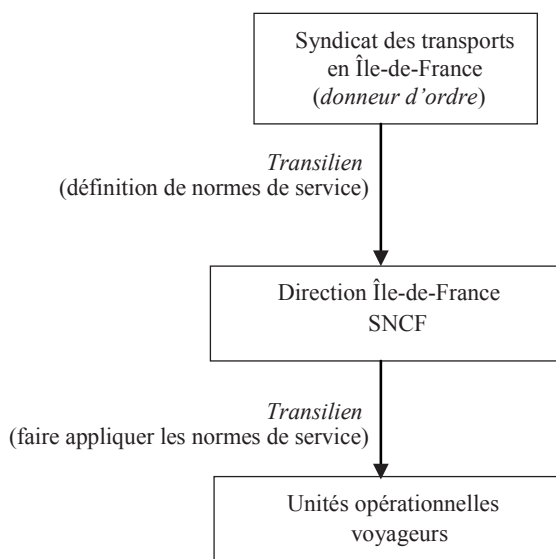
Syndicat des transports en Île-de-France (*donneur d'ordre*)

*Transilien*
(définition de normes de service)

Direction Île-de-France
SNCF

*Transilien*
(faire appliquer les normes de service)

Unités opérationnelles voyageurs